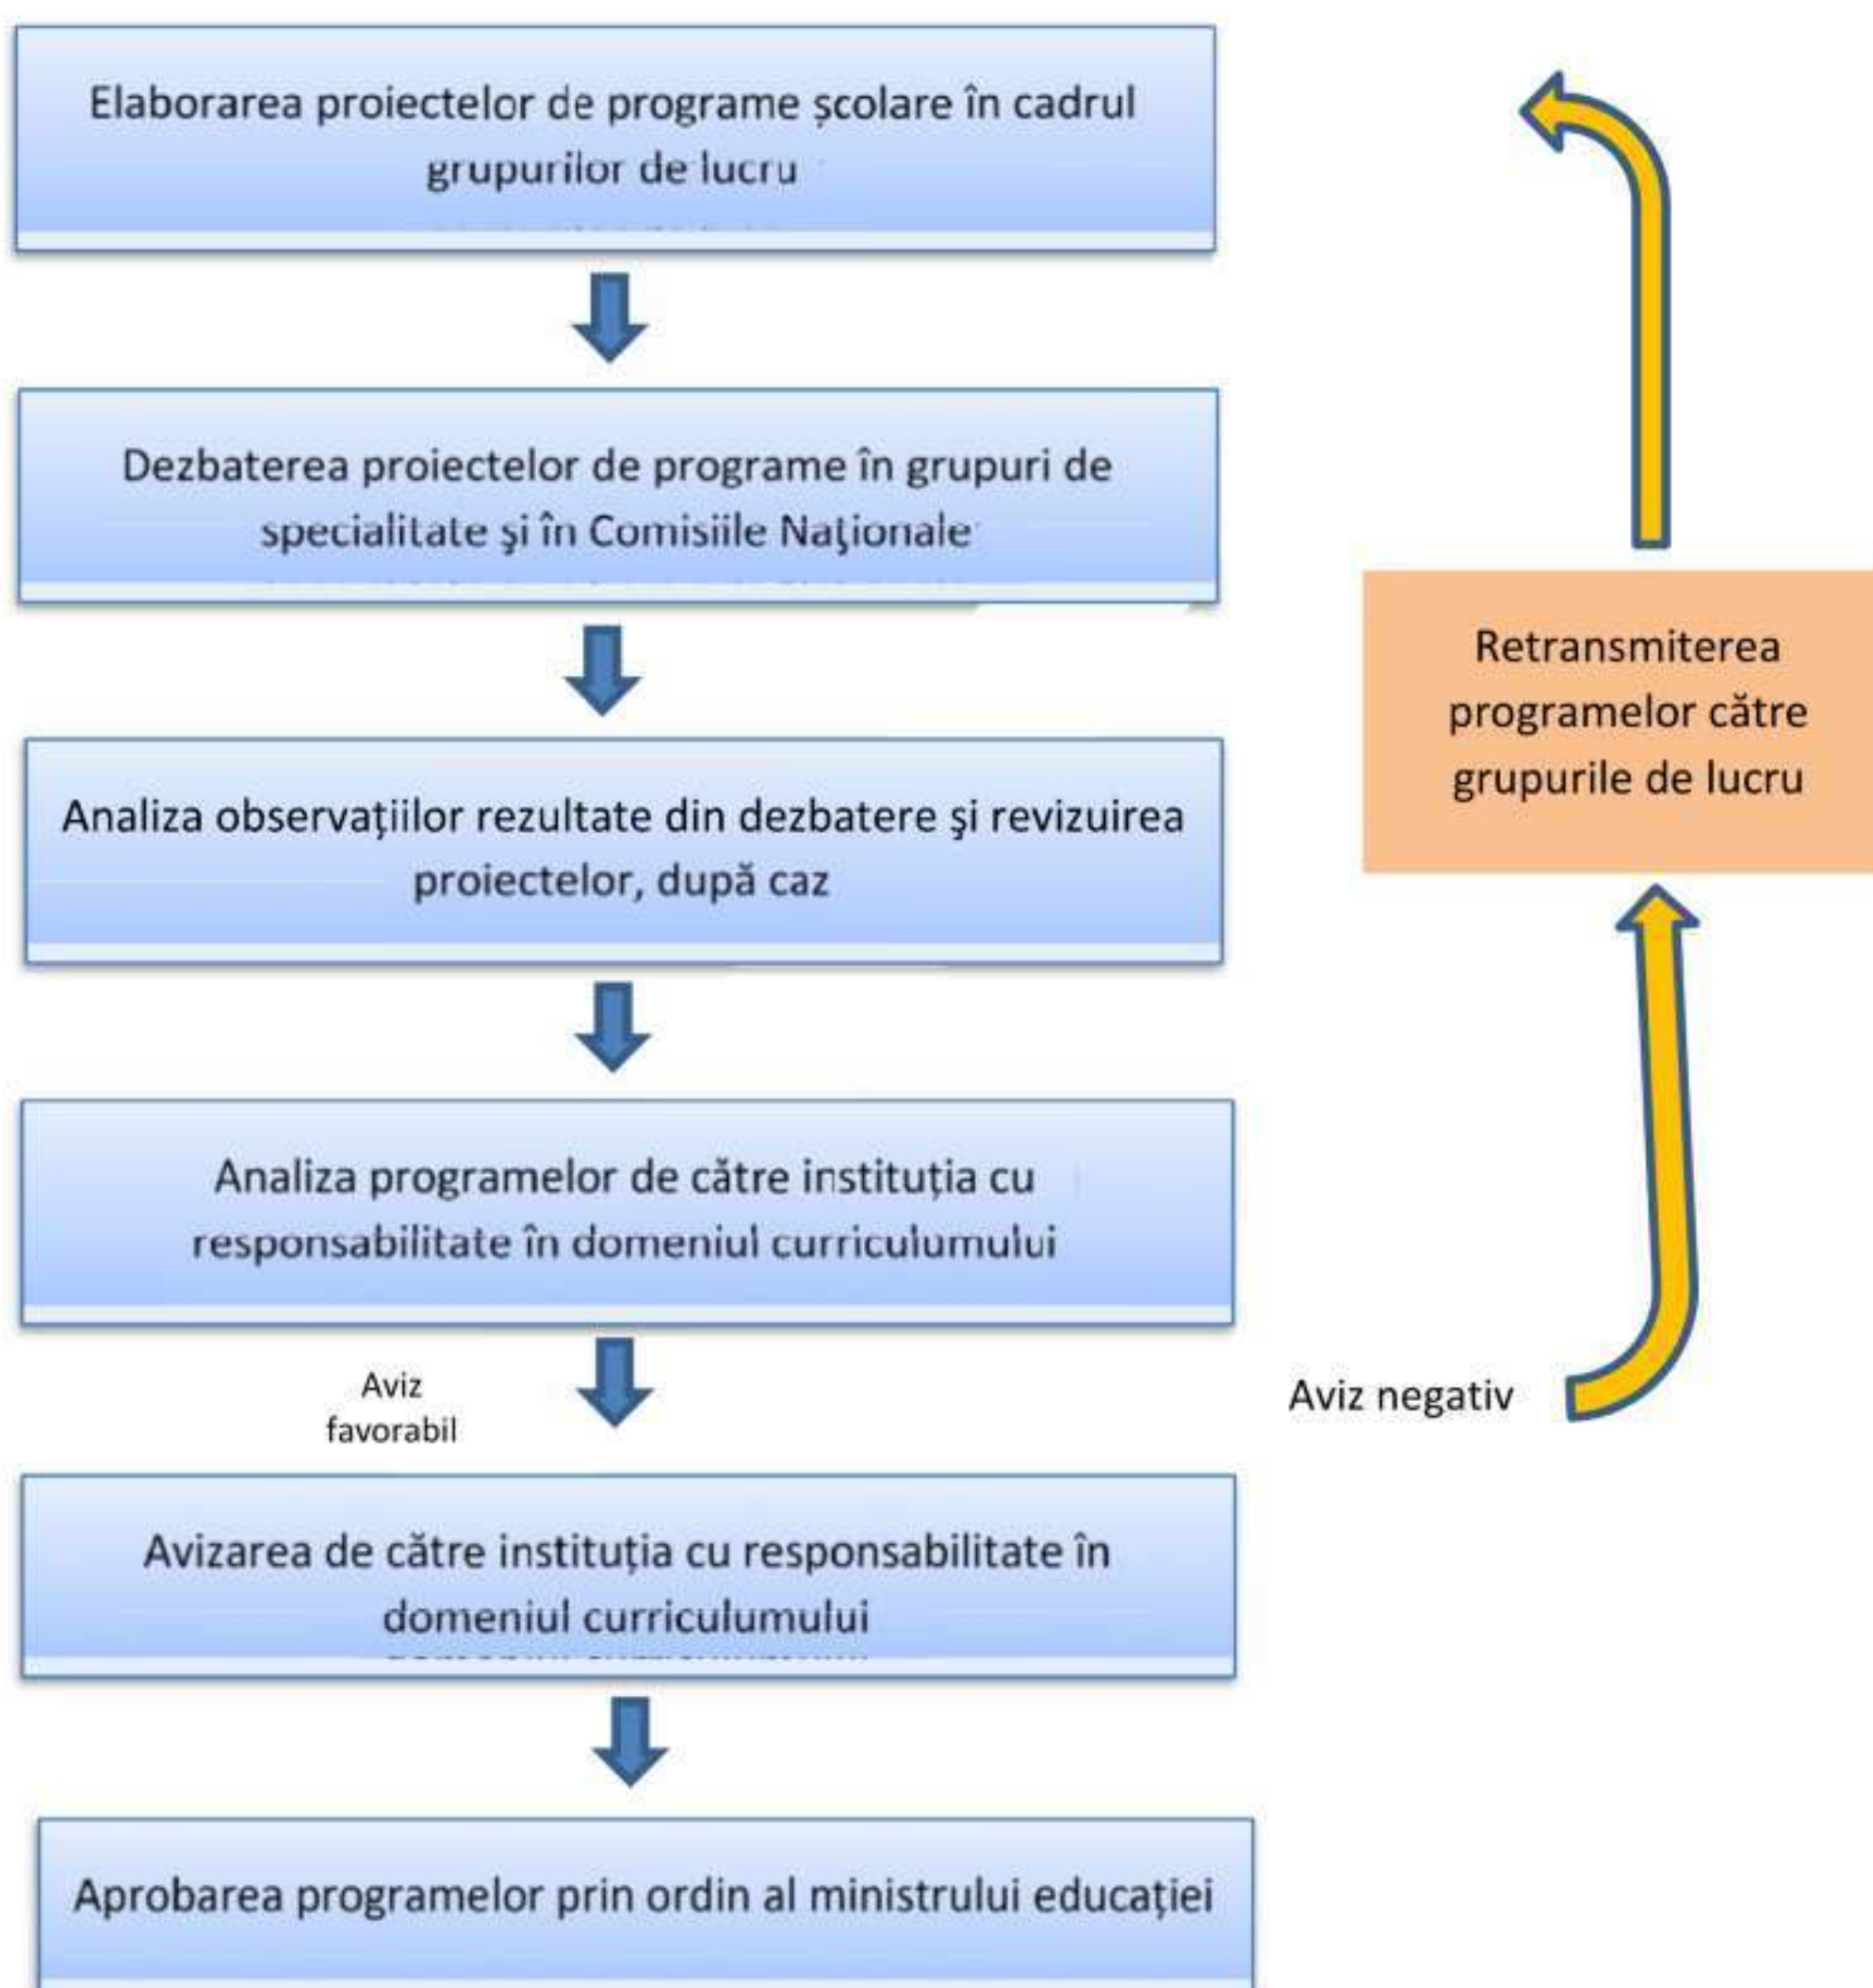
Elaborarea proiectelor de programe școlare în cadrul grupurilor de lucru

Dezbaterea proiectelor de programe în grupuri de specialitate şi în Comisiile Naţionale

Analiza observaţiilor rezultate din dezbatere şi revizuirea proiectelor, după caz

Analiza programelor de către instituția cu responsabilitate în domeniul curriculumului

Aviz favorabil

Avizarea de către instituția cu responsabilitate în domeniul curriculumului

Aprobarea programelor prin ordin al ministrului educației

Retransmiterea programelor către grupurile de lucru

Aviz negativ